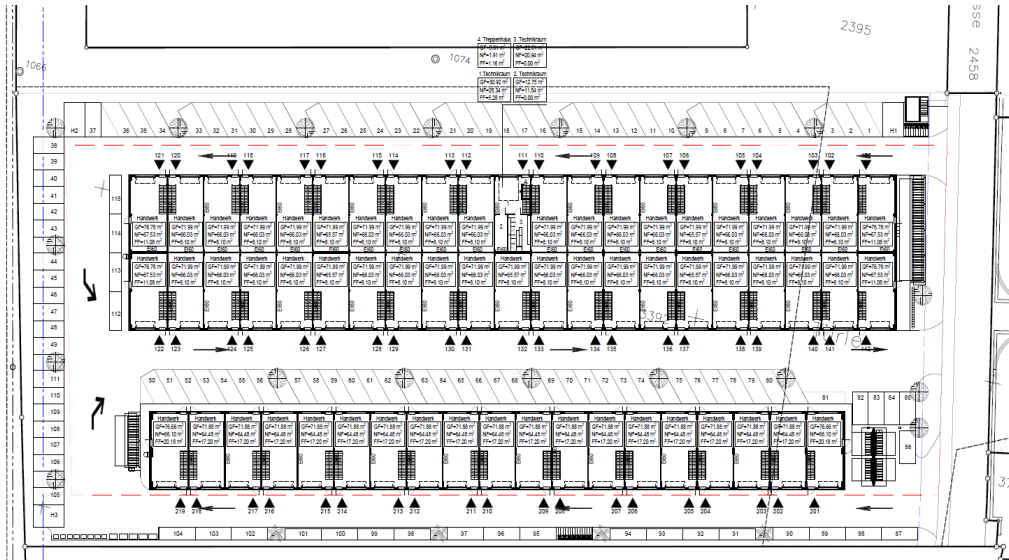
2395

2458

1066

1074

4. Treppenhaus
GF=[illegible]
NF=1.91 m²
FF=1.16 m²

3. Technikraum
GF=22.81 m²
NF=20.94 m²
FF=0.00 m²

1.Technikraum
GF=30.92 m²
NF=28.74 m²
FF=5.28 m²

2. Technikraum
GF=12.75 m²
NF=11.54 m²
FF=0.00 m²

H2 37 36 35 34 33 32 31 30 29 28 27 26 25 24 23 22 21 20 19 18 17 16 15 14 13 12 11 10 9 8 7 6 5 4 3 2 1 H1

38 39 40 41 42 43 44 45 46 47 48 49 111 110 109 108 107 106 105 H3

115 114 113 112

121 120 119 118 117 116 115 114 113 112 111 110 109 108 107 106 105 104 103 102

Handwerk
GF=76.78 m²
NF=67.53 m²
FF=11.08 m²

Handwerk
GF=71.99 m²
NF=66.03 m²
FF=6.10 m²

Handwerk
GF=71.99 m²
NF=66.03 m²
FF=6.10 m²

Handwerk
GF=71.99 m²
NF=65.57 m²
FF=6.10 m²

Handwerk
GF=76.78 m²
NF=67.53 m²
FF=11.08 m²

122 123 124 125 126 127 128 129 130 131 132 133 134 135 136 137 138 139 140 141

50 51 52 53 54 55 56 57 58 59 60 61 62 63 64 65 66 67 68 69 70 71 72 73 74 75 76 77 78 79 80 81 82 83 84 85 86

Handwerk
GF=76.66 m²
NF=66.10 m²
FF=20.18 m²

Handwerk
GF=71.88 m²
NF=64.48 m²
FF=17.20 m²

Handwerk
GF=76.66 m²
NF=66.10 m²
FF=20.18 m²

219 218 217 216 215 214 213 212 211 210 209 208 207 206 205 204 203 202 201

104 103 102 101 100 99 98 97 96 95 94 93 92 91 90 89 88 87